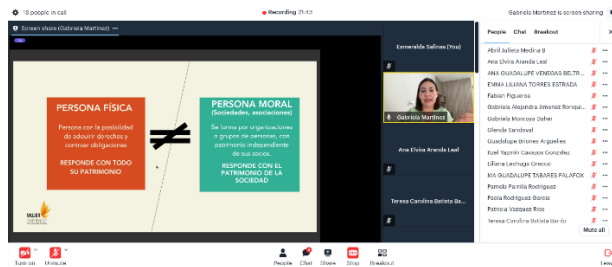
15 people in call
Recording 21:43
Gabriela Martinez is screen sharing
Screen share (Gabriela Martinez)

PERSONA FÍSICA
Persona con la posibilidad de adquirir derechos y contraer obligaciones
RESPONDE CON TODO SU PATRIMONIO

≠

PERSONA MORAL
(Sociedades, asociaciones)
Se forma por organizaciones o grupos de personas, con patrimonio independiente de sus socios.
RESPONDE CON EL PATRIMONIO DE LA SOCIEDAD

MUJER

Esmeralda Salinas (You)
Gabriela Martinez
Ana Elvira Aranda Leal
Teresa Carolina Batista Ba...

People Chat Breakout
Abril Julieta Medina B
Ana Elvira Aranda Leal
ANA GUADALUPE VENEGAS BELTR...
EMMA LILIANA TORRES ESTRADA
Fabian Figueroa
Gabriela Alejandra Jimenez Ronqui...
Gabriela Moncayo Daher
Glenda Sandoval
Guadalupe Briones Argüelles
Itzel Yazmin Cavazos Gonzalez
Liliana Lechuga Greco
MA GUADALUPE TABARES PALAFOX
Pamela Pavilla Rodriguez
Paola Rodriguez Garza
Patricia Vazquez Rios
Teresa Carolina Batista Barrio
Mute all

Turn on
Unmute
People
Chat
Share
Stop
Breakout
Leave